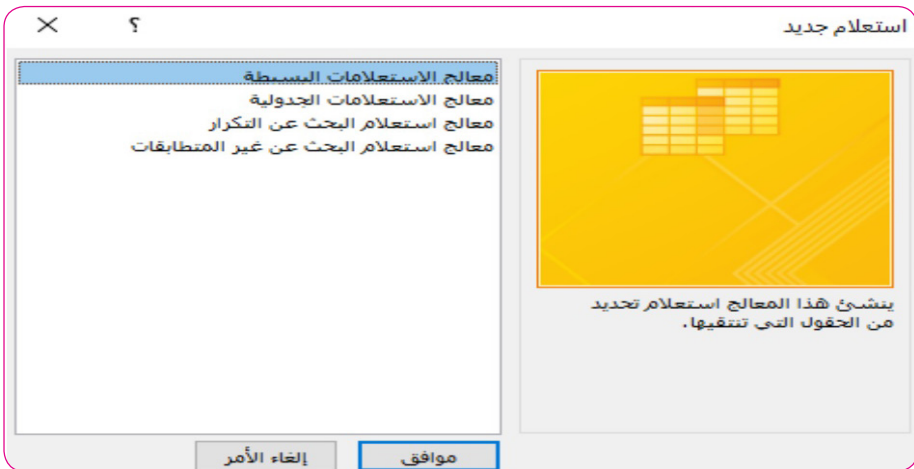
استعلام جديد
؟
معالج الاستعلامات البسيطة
معالج الاستعلامات الجدولية
معالج استعلام البحث عن التكرار
معالج استعلام البحث عن غير المتطابقات

ينشئ هذا المعالج استعلام تحديد من الحقول التي تنتقيها.

موافق
إلغاء الأمر